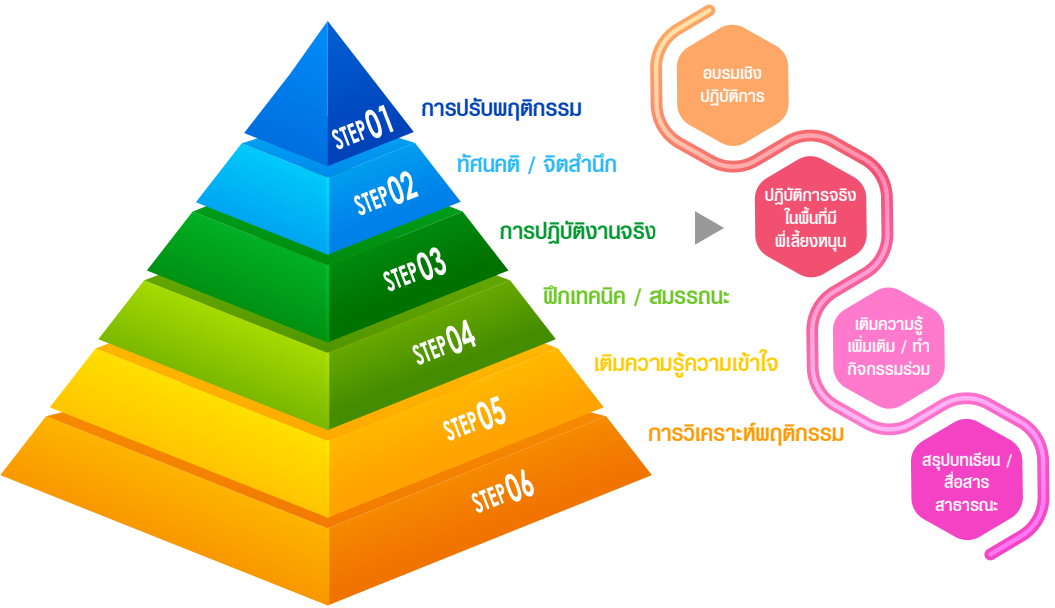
STEP 01
การปรับพฤติกรรม

STEP 02
ทัศนคติ / จิตสำนึก

STEP 03
การปฏิบัติงานจริง

STEP 04
ฝึกเทคนิค / สมรรถนะ

STEP 05
เติมความรู้ความเข้าใจ

STEP 06
การวิเคราะห์พฤติกรรม

อบรมเชิงปฏิบัติการ

ปฏิบัติการจริงในพื้นที่มีพี่เลี้ยงหนุน

เติมความรู้เพิ่มเติม / ทำกิจกรรมร่วม

สรุปบทเรียน / สื่อสารสาธารณะ